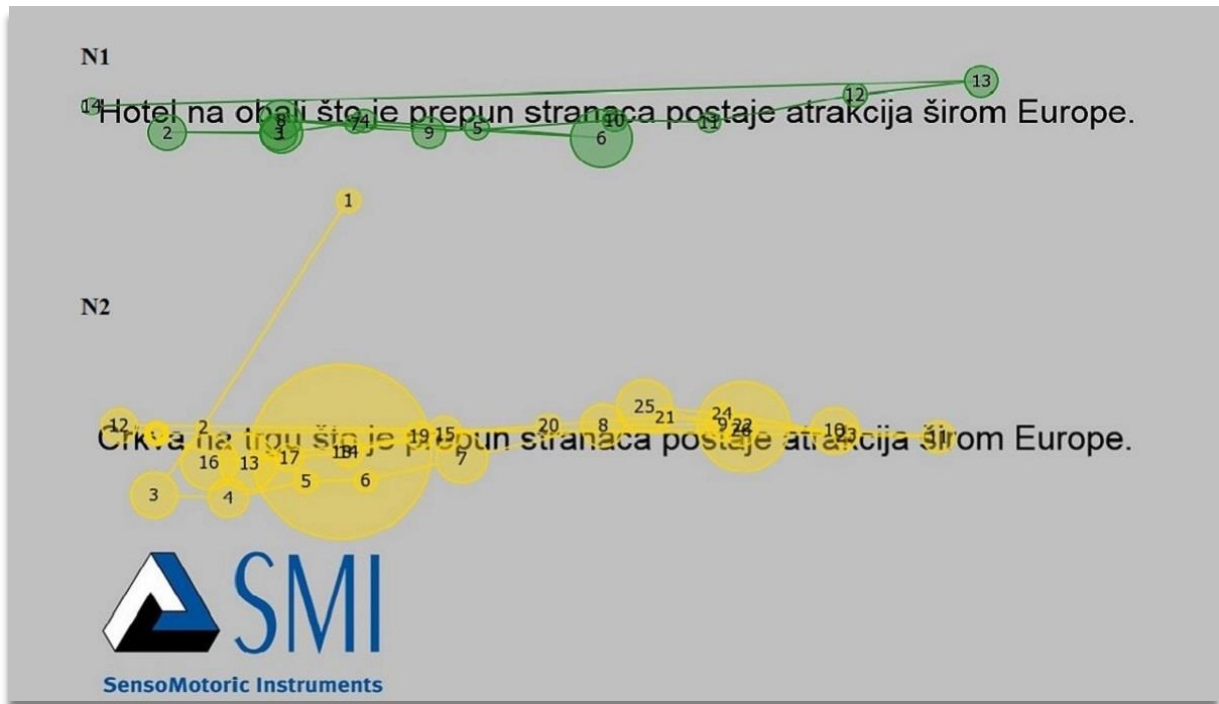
N1

Hotel na obali što je prepun stranaca postaje atrakcija širom Europe.

14 2 8 3 1 7 4 9 5 6 10 11 12 13

N2

1

12 2 16 13 17 18 14 19 15 20 8 25 21 24 9 22 23 10 3 4 5 6 7

Crkva na trgu što je prepun stranaca postaje atrakcija širom Europe.

SMI

SensoMotoric Instruments